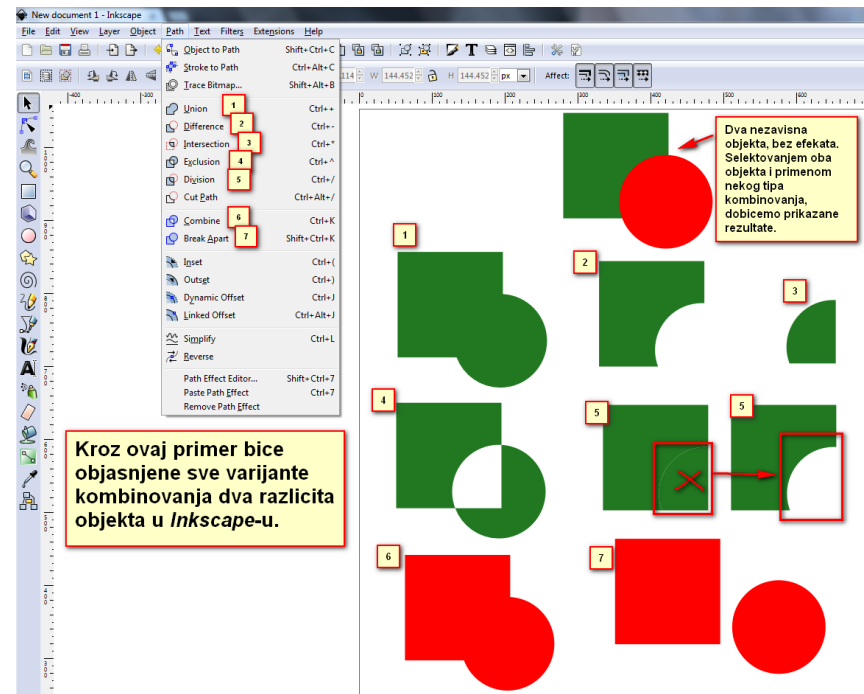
New document 1 - Inkscape

File Edit View Layer Object Path Text Filters Extensions Help

Object to Path Shift+Ctrl+C
Stroke to Path Ctrl+Alt+C
Trace Bitmap... Shift+Alt+B
Union Ctrl++
Difference Ctrl+-
Intersection Ctrl+*
Exclusion Ctrl+^
Division Ctrl+/
Cut Path Ctrl+Alt+/
Combine Ctrl+K
Break Apart Shift+Ctrl+K
Inset Ctrl+(
Outset Ctrl+)
Dynamic Offset Ctrl+J
Linked Offset Ctrl+Alt+J
Simplify Ctrl+L
Reverse
Path Effect Editor... Shift+Ctrl+7
Paste Path Effect Ctrl+7
Remove Path Effect

1 2 3 4 5 6 7

W 144.452 H 144.452 px Affect:

Dva nezavisna objekta, bez efekata. Selektovanjem oba objekta i primenom nekog tipa kombinovanja, dobicemo prikazane rezultate.

1 2 3 4 5 5 6 7

Kroz ovaj primer bice objasnjene sve varijante kombinovanja dva razlicita objekta u *Inkscape*-u.